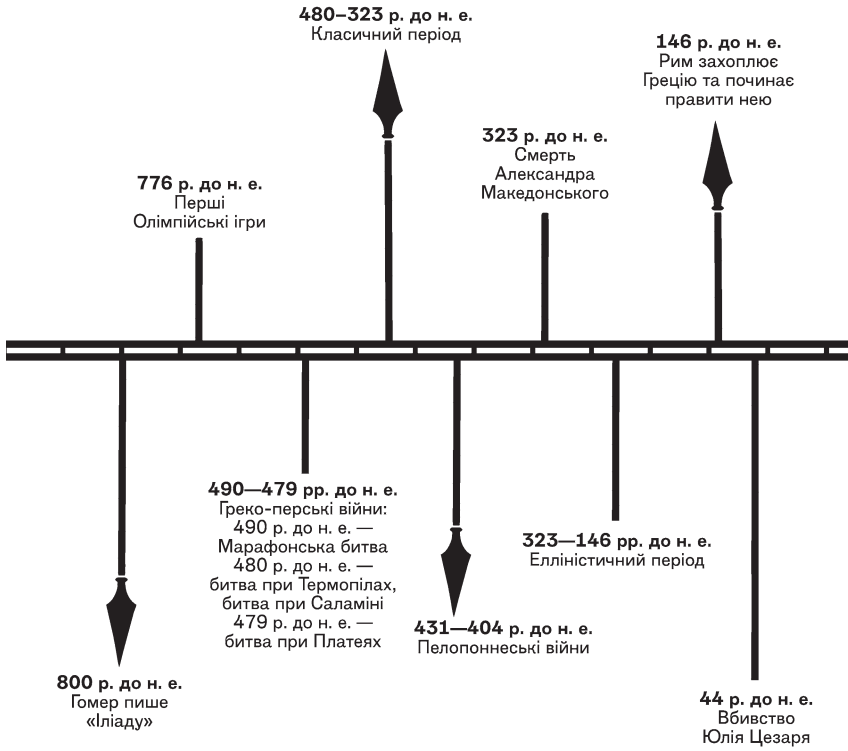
**480–323 р. до н. е.**
Класичний період

**146 р. до н. е.**
Рим захоплює Грецію та починає правити нею

**323 р. до н. е.**
Смерть Александра Македонського

**776 р. до н. е.**
Перші Олімпійські ігри

**490—479 рр. до н. е.**
Греко-перські війни:
490 р. до н. е. — Марафонська битва
480 р. до н. е. — битва при Термопілах, битва при Саламіні
479 р. до н. е. — битва при Платеях

**323—146 рр. до н. е.**
Елліністичний період

**431—404 р. до н. е.**
Пелопоннеські війни

**800 р. до н. е.**
Гомер пише «Іліаду»

**44 р. до н. е.**
Вбивство Юлія Цезаря